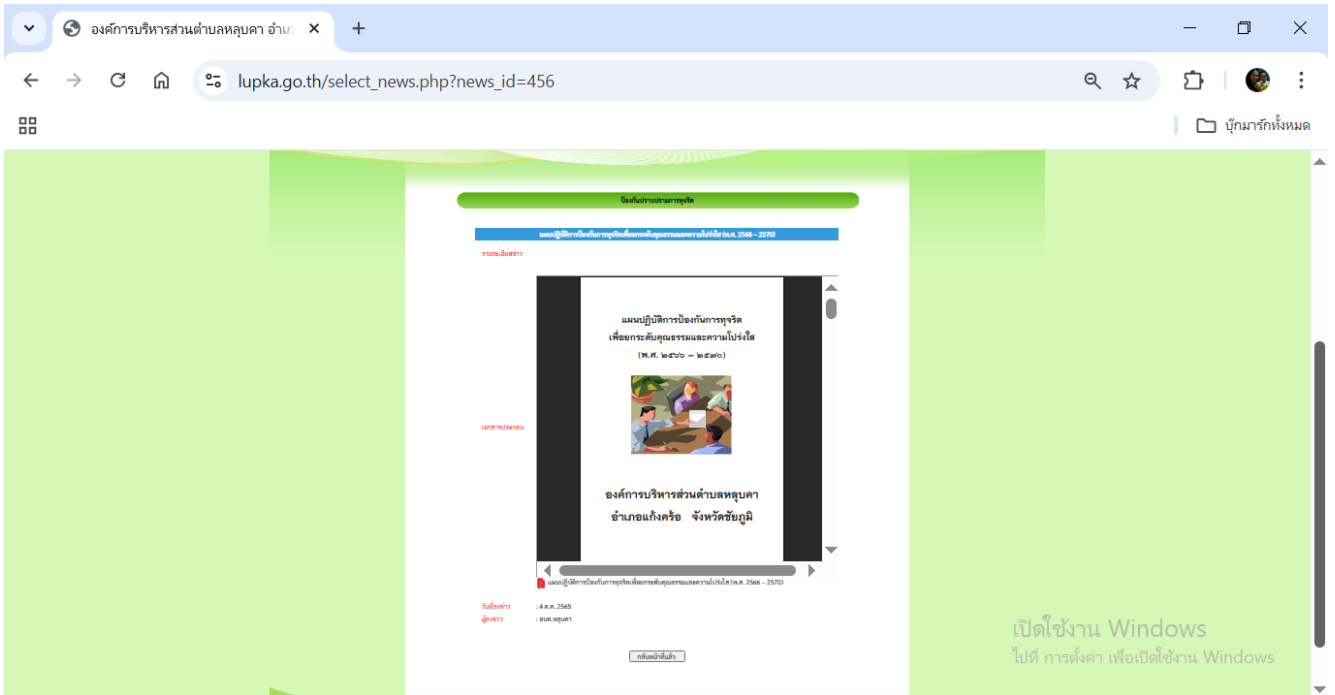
องค์การบริหารส่วนตำบลหลุบคา อำเ

lupka.go.th/select_news.php?news_id=456

บุ๊กมาร์กทั้งหมด

ป้องกันปราบปรามการทุจริต

แผนปฏิบัติการป้องกันการทุจริตเพื่อยกระดับคุณธรรมและความโปร่งใส (พ.ศ. 2566 – 2570)

รายละเอียดข่าว

เอกสารประกอบ

แผนปฏิบัติการป้องกันการทุจริต
เพื่อยกระดับคุณธรรมและความโปร่งใส
(พ.ศ. ๒๕๖๖ – ๒๕๗๐)

องค์การบริหารส่วนตำบลหลุบคา
อำเภอแก้งคร้อ จังหวัดชัยภูมิ

แผนปฏิบัติการป้องกันการทุจริตเพื่อยกระดับคุณธรรมและความโปร่งใส (พ.ศ. 2566 – 2570)

วันที่ลงข่าว : 4 ต.ค. 2565
ผู้ลงข่าว : อบต.หลุบคา

กลับหน้าที่แล้ว

เปิดใช้งาน Windows
ไปที่ การตั้งค่า เพื่อเปิดใช้งาน Windows